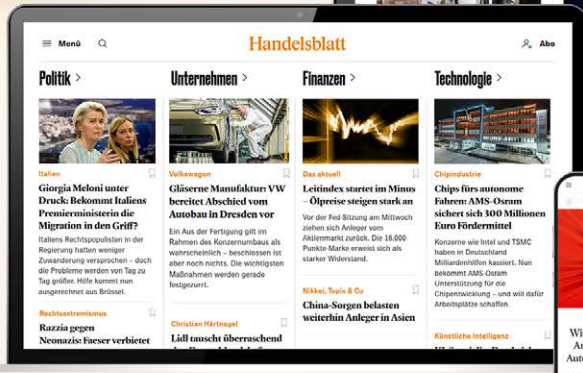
Menü

Handelsblatt

Abo

Politik >

Italien

Giorgia Meloni unter Druck: Bekommt Italiens Premierministerin die Migration in den Griff?

Italiens Rechtspopulisten in der Regierung hatten weniger Zuwanderung versprochen – doch die Probleme werden von Tag zu Tag größer. Hilfe kommt nun ausgerechnet aus Brüssel.

Rechtsextremismus

Razzia gegen Neonazis: Faeser verbietet

Unternehmen >

Volkswagen

Gläserne Manufaktur: VW bereitet Abschied vom Autobau in Dresden vor

Ein Aus der Fertigung gilt im Rahmen des Konzernumbaus als wahrscheinlich – beschlossen ist aber noch nichts. Die wichtigsten Maßnahmen werden gerade festgezurrt.

Christian Härtnagel

Lidl tauscht überraschend

Finanzen >

Dax aktuell

Leitindex startet im Minus – Ölpreise steigen stark an

Vor der Fed-Sitzung am Mittwoch ziehen sich Anleger vom Aktienmarkt zurück. Die 16.000-Punkte-Marke erweist sich als starker Widerstand.

Nikkei, Topix & Co

China-Sorgen belasten weiterhin Anleger in Asien

Technologie >

Chipindustrie

Chips für autonome Fahren: AMS-Osram sichert sich 300 Millionen Euro Fördermittel

Konzerne wie Intel und TSMC haben in Deutschland Milliardenhilfen kassiert. Nun bekommt AMS-Osram Unterstützung für die Chipentwicklung – und will dafür Arbeitsplätze schaffen.

Künstliche Intelligenz

Wi
Ar
Auto